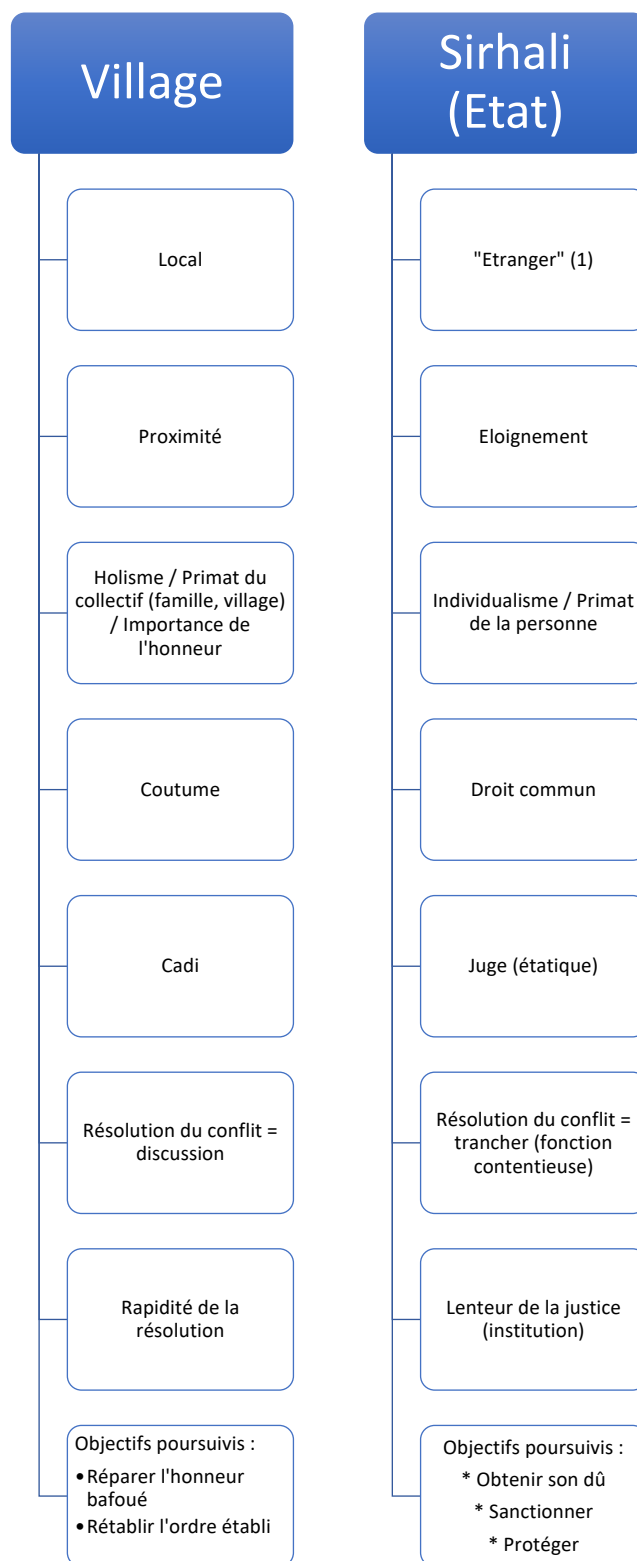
Village

Local

Proximité

Holisme / Primat du collectif (famille, village) / Importance de l'honneur

Coutume

Cadi

Résolution du conflit = discussion

Rapidité de la résolution

Objectifs poursuivis :
• Réparer l'honneur bafoué
• Rétablir l'ordre établi

Sirhali (Etat)

"Etranger" (1)

Eloignement

Individualisme / Primat de la personne

Droit commun

Juge (étatique)

Résolution du conflit = trancher (fonction contentieuse)

Lenteur de la justice (institution)

Objectifs poursuivis :
* Obtenir son dû
* Sanctionner
* Protéger